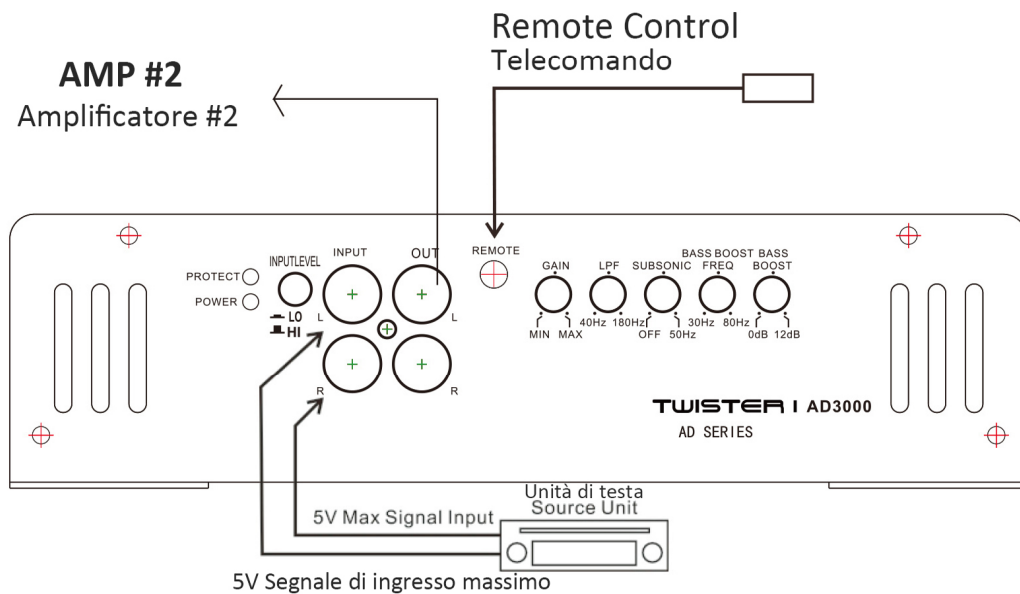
AMP #2
Amplificatore #2

Remote Control
Telecomando

PROTECT
POWER
INPUTLEVEL
LO
HI
INPUT
L
R
OUT
L
R
REMOTE
GAIN
MIN MAX
LPF
40Hz 180Hz
SUBSONIC
OFF 50Hz
BASS BOOST FREQ
30Hz 80Hz
BASS BOOST
0dB 12dB

TWISTER I AD3000
AD SERIES

Unità di testa
Source Unit
5V Max Signal Input
5V Segnale di ingresso massimo